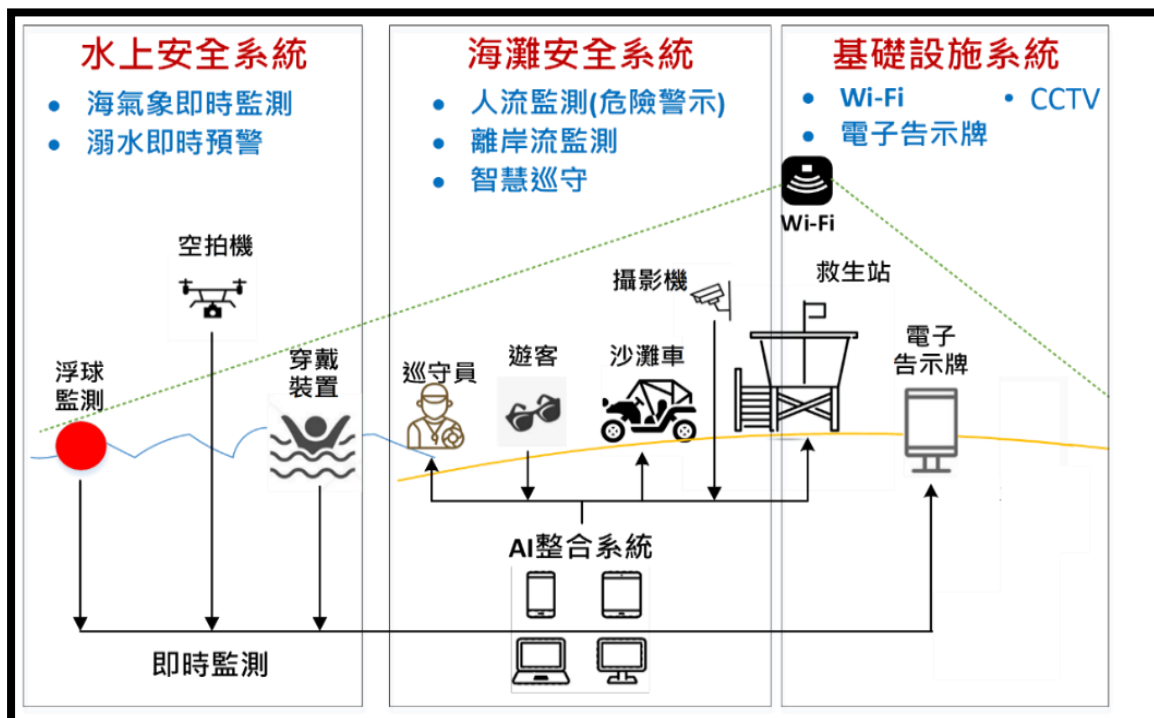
水上安全系統
• 海氣象即時監測
• 溺水即時預警

海灘安全系統
• 人流監測(危險警示)
• 離岸流監測
• 智慧巡守

基礎設施系統
• Wi-Fi
• CCTV
• 電子告示牌

Wi-Fi

空拍機

攝影機

救生站

浮球監測

穿戴裝置

巡守員

遊客

沙灘車

電子告示牌

AI整合系統

即時監測